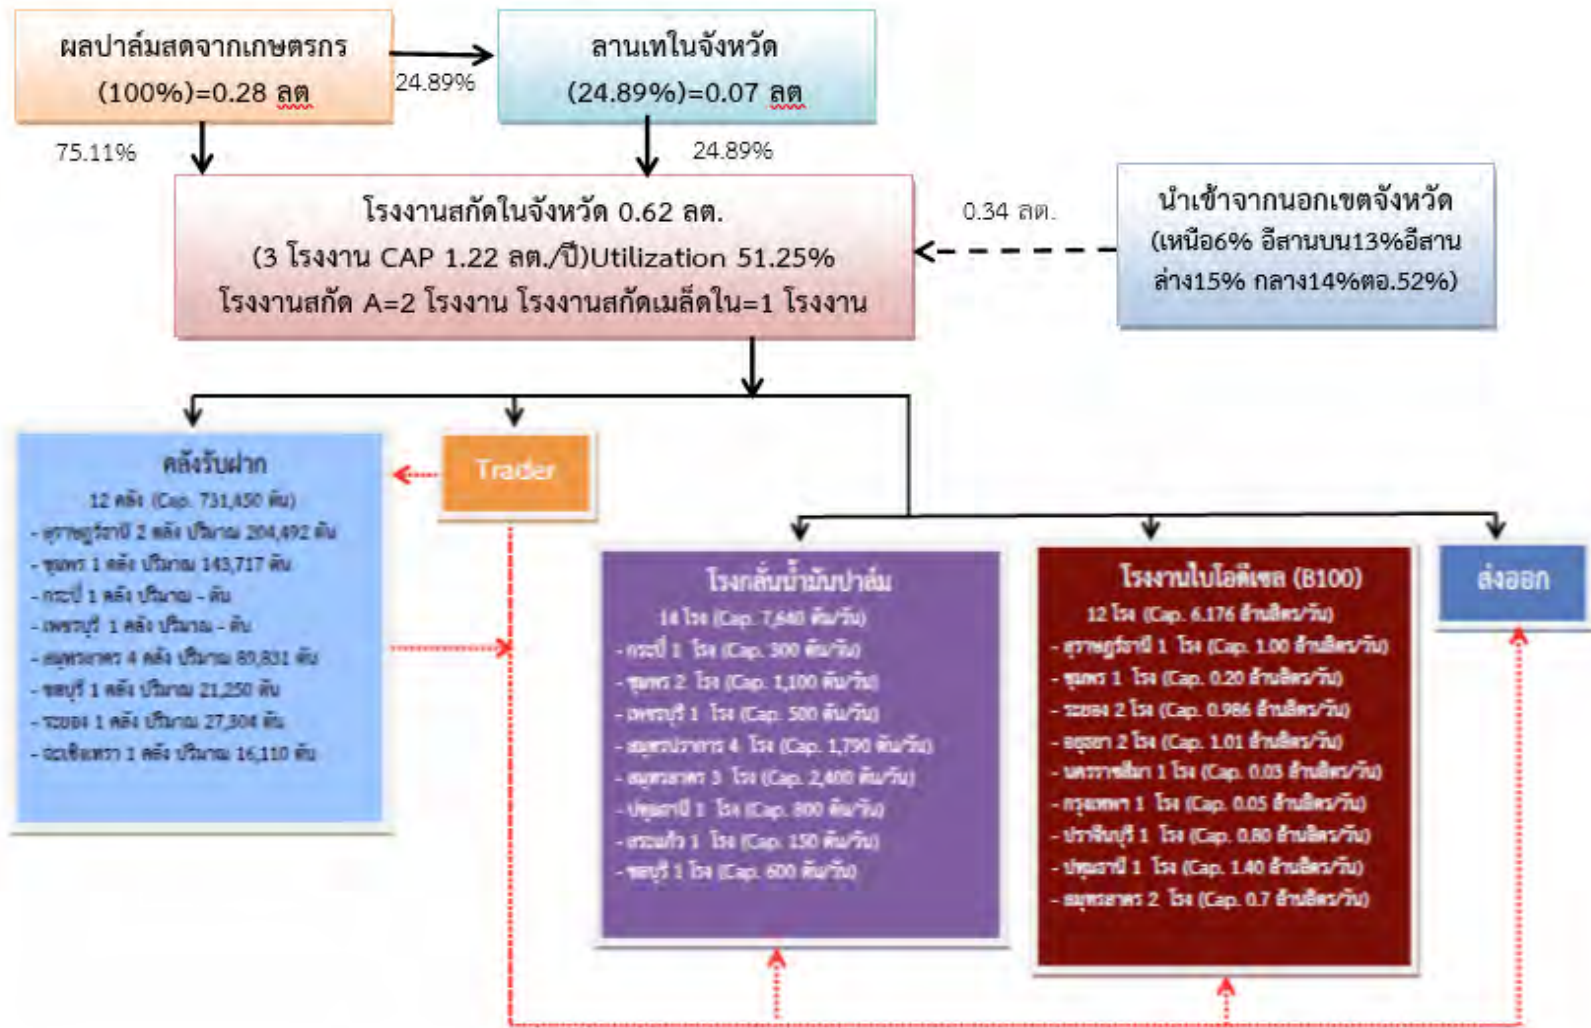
ผลปาล์มสดจากเกษตรกร (100%)=0.28 ลต

24.89%

ลานเทในจังหวัด (24.89%)=0.07 ลต

75.11%

24.89%

โรงงานสกัดในจังหวัด 0.62 ลต. (3 โรงงาน CAP 1.22 ลต./ปี)Utilization 51.25% โรงงานสกัด A=2 โรงงาน โรงงานสกัดเมล็ดใน=1 โรงงาน

0.34 ลต.

นำเข้าจากนอกเขตจังหวัด (เหนือ6% อีสานบน13%อีสานล่าง15% กลาง14%ตอ.52%)

คลังรับฝาก
12 คลัง (Cap. 731,450 ตัน)
- สุราษฎร์ธานี 2 คลัง ปริมาณ 204,492 ตัน
- ชุมพร 1 คลัง ปริมาณ 143,717 ตัน
- กระบี่ 1 คลัง ปริมาณ - ตัน
- เพชรบุรี 1 คลัง ปริมาณ - ตัน
- สมุทรสาคร 4 คลัง ปริมาณ 80,831 ตัน
- ชลบุรี 1 คลัง ปริมาณ 21,250 ตัน
- ระยอง 1 คลัง ปริมาณ 27,304 ตัน
- ฉะเชิงเทรา 1 คลัง ปริมาณ 16,110 ตัน

Trader

โรงกลั่นน้ำมันปาล์ม
14 โรง (Cap. 7,640 ตัน/วัน)
- กระบี่ 1 โรง (Cap. 300 ตัน/วัน)
- ชุมพร 2 โรง (Cap. 1,100 ตัน/วัน)
- เพชรบุรี 1 โรง (Cap. 500 ตัน/วัน)
- สมุทรปราการ 4 โรง (Cap. 1,790 ตัน/วัน)
- สมุทรสาคร 3 โรง (Cap. 2,400 ตัน/วัน)
- ปทุมธานี 1 โรง (Cap. 800 ตัน/วัน)
- สระแก้ว 1 โรง (Cap. 150 ตัน/วัน)
- ชลบุรี 1 โรง (Cap. 600 ตัน/วัน)

โรงงานไบโอดีเซล (B100)
12 โรง (Cap. 6.176 ล้านลิตร/วัน)
- สุราษฎร์ธานี 1 โรง (Cap. 1.00 ล้านลิตร/วัน)
- ชุมพร 1 โรง (Cap. 0.20 ล้านลิตร/วัน)
- ระยอง 2 โรง (Cap. 0.986 ล้านลิตร/วัน)
- อยุธยา 2 โรง (Cap. 1.01 ล้านลิตร/วัน)
- นครราชสีมา 1 โรง (Cap. 0.03 ล้านลิตร/วัน)
- กรุงเทพฯ 1 โรง (Cap. 0.05 ล้านลิตร/วัน)
- ปราจีนบุรี 1 โรง (Cap. 0.80 ล้านลิตร/วัน)
- ปทุมธานี 1 โรง (Cap. 1.40 ล้านลิตร/วัน)
- สมุทรสาคร 2 โรง (Cap. 0.7 ล้านลิตร/วัน)

ส่งออก